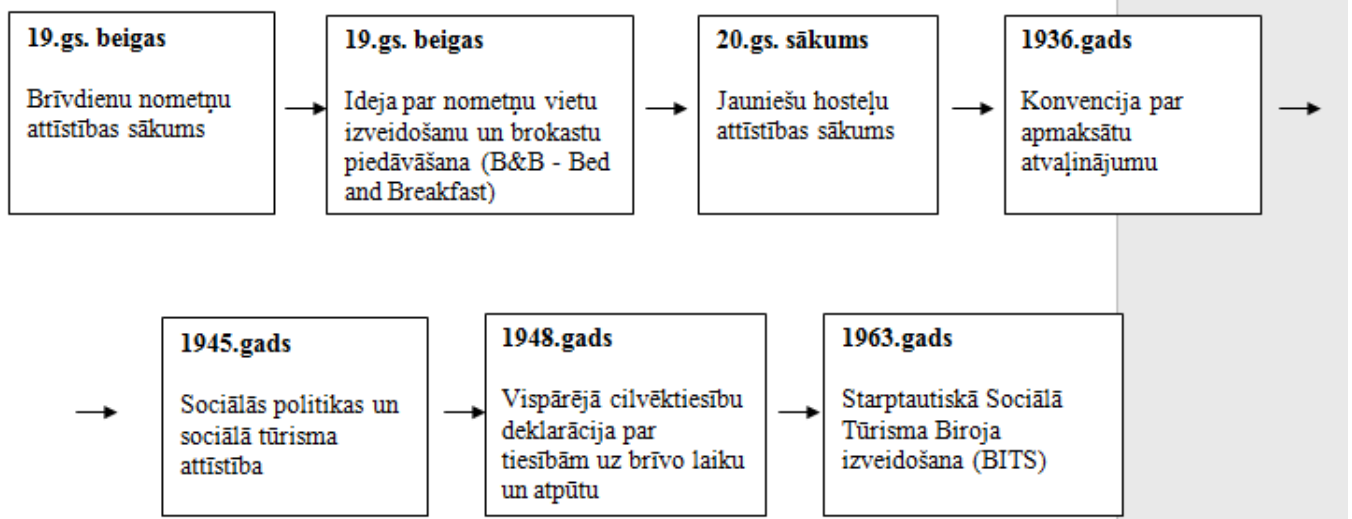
19.gs. beigas

Brīvdienu nometņu attīstības sākums

19.gs. beigas

Ideja par nometņu vietu izveidošanu un brokastu piedāvāšana (B&B - Bed and Breakfast)

20.gs. sākums

Jauniešu hosteļu attīstības sākums

1936.gads

Konvencija par apmaksātu atvaļinājumu

1945.gads

Sociālās politikas un sociālā tūrisma attīstība

1948.gads

Vispārējā cilvēktiesību deklarācija par tiesībām uz brīvo laiku un atpūtu

1963.gads

Starptautiskā Sociālā Tūrisma Biroja izveidošana (BITS)